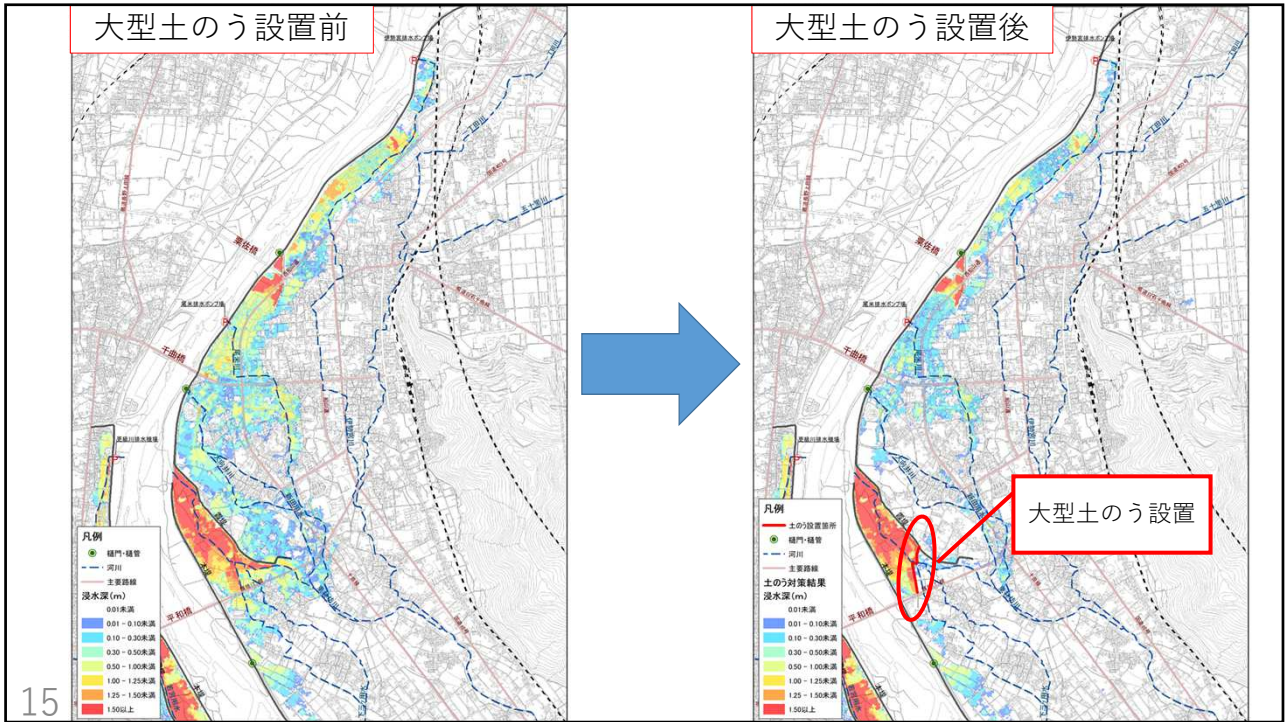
大型土のう設置前

大型土のう設置後

粟佐橋

千曲橋

平和橋

凡例
樋門・樋管
河川
主要路線
浸水深（m）
0.01未満
0.01 - 0.10未満
0.10 - 0.30未満
0.30 - 0.50未満
0.50 - 1.00未満
1.00 - 1.25未満
1.25 - 1.50未満
1.50以上

凡例
土のう設置箇所
樋門・樋管
河川
主要路線
土のう対策結果
浸水深（m）
0.01未満
0.01 - 0.10未満
0.10 - 0.30未満
0.30 - 0.50未満
0.50 - 1.00未満
1.00 - 1.25未満
1.25 - 1.50未満
1.50以上

大型土のう設置

15